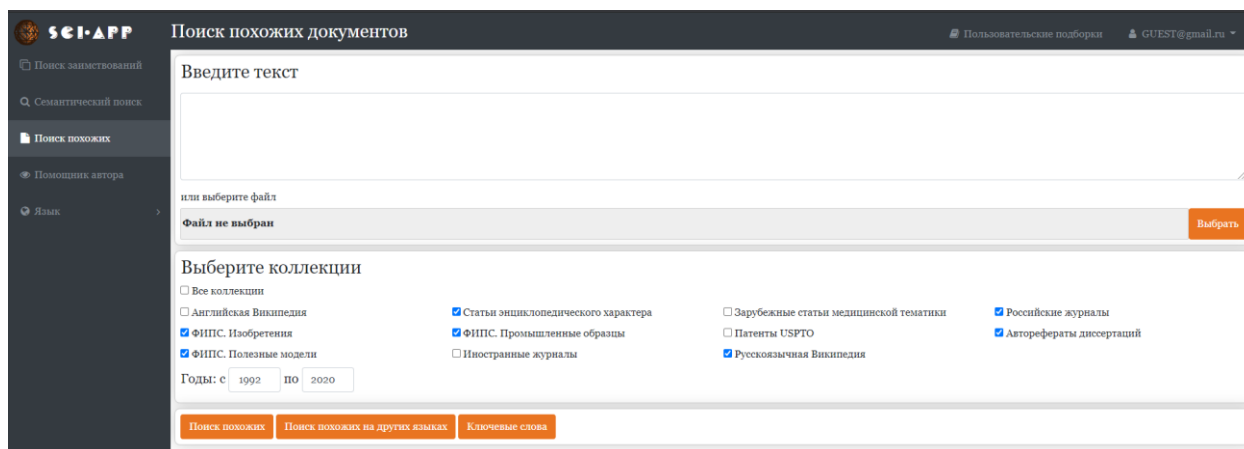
SCI-APP

Поиск похожих документов

Пользовательские подборки

GUEST@gmail.ru

Поиск заимствований

Семантический поиск

Поиск похожих

Помощник автора

Язык

Введите текст

или выберите файл

Файл не выбран

Выбрать

Выберите коллекции

Все коллекции

Английская Википедия

Статьи энциклопедического характера

Зарубежные статьи медицинской тематики

Российские журналы

ФИПС. Изобретения

ФИПС. Промышленные образцы

Патенты USPTO

Авторефераты диссертаций

ФИПС. Полезные модели

Иностранные журналы

Русскоязычная Википедия

Годы: с 1992 по 2020

Поиск похожих

Поиск похожих на других языках

Ключевые слова